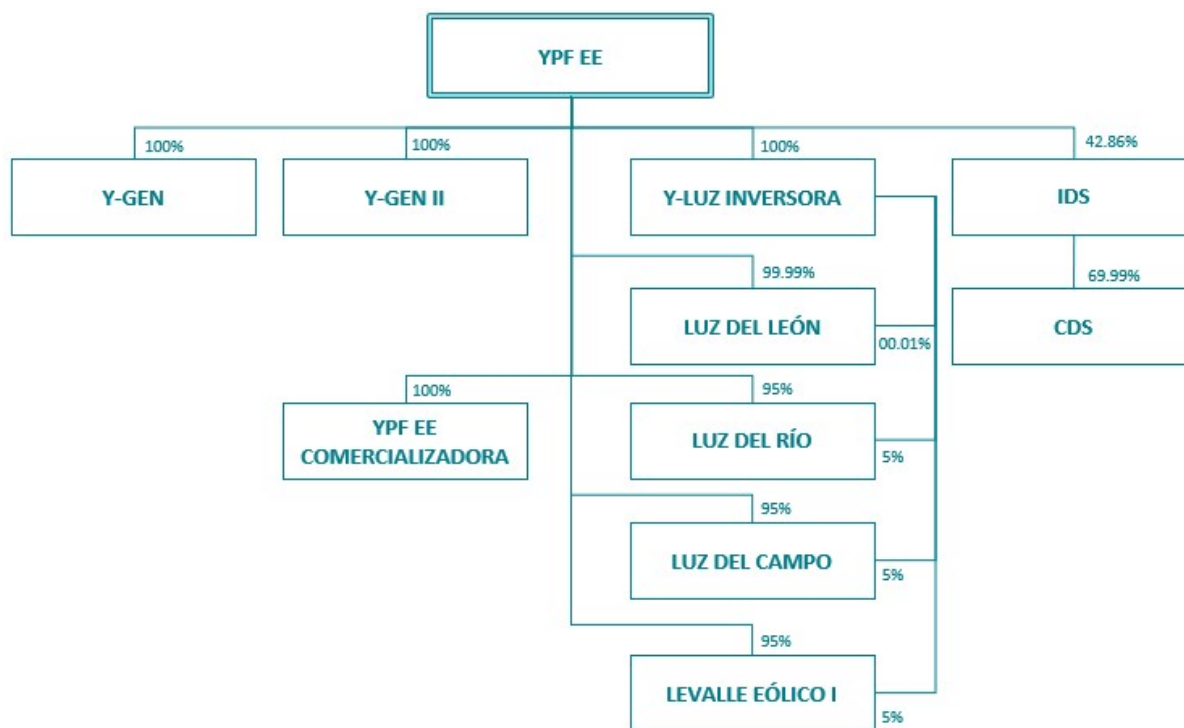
YPF EE

100%
Y-GEN

100%
Y-GEN II

100%
Y-LUZ INVERSORA

42.86%
IDS

69.99%
CDS

99.99%
LUZ DEL LEÓN
00.01%

100%
YPF EE COMERCIALIZADORA

95%
LUZ DEL RÍO
5%

95%
LUZ DEL CAMPO
5%

95%
LEVALLE EÓLICO I
5%